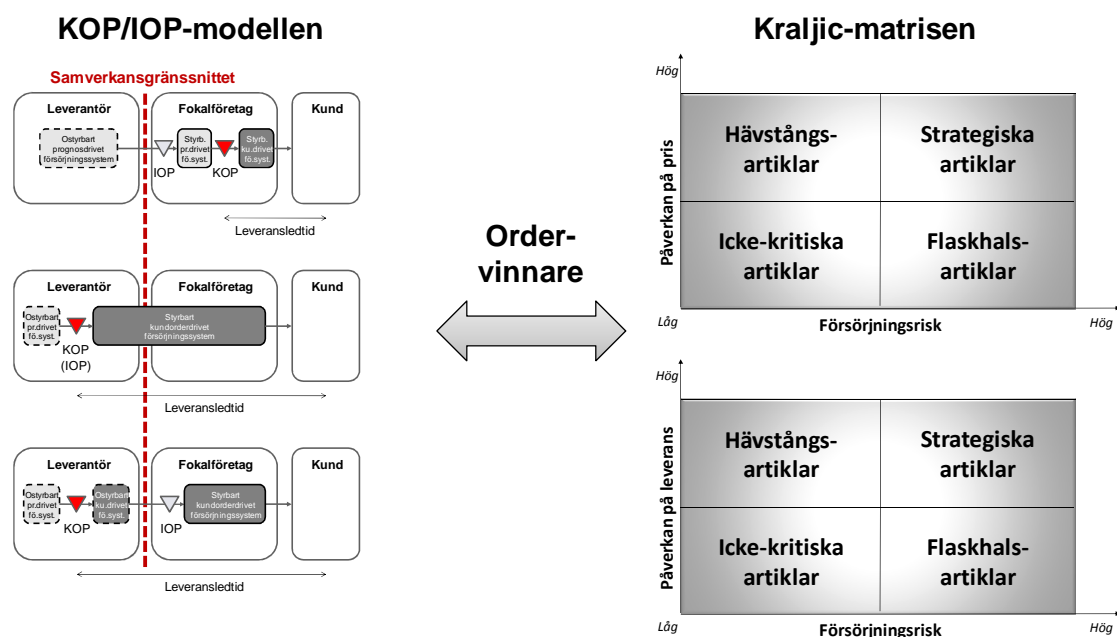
KOP/IOP-modellen

Samverkansgränssnittet

Leverantör

Ostyrbart prognosdrivet försörjningssystem

Fokalföretag

Styrb. pr.drivet fö.syst.

Styrb. ku.drivet fö.syst.

IOP

KOP

Kund

Leveransledtid

Leverantör

Ostyrbart pr.drivet fö.syst.

KOP (IOP)

Fokalföretag

Styrbart kundorderdrivet försörjningssystem

Kund

Leveransledtid

Leverantör

Ostyrbart pr.drivet fö.syst.

Ostyrbart ku.drivet fö.syst.

KOP

Fokalföretag

IOP

Styrbart kundorderdrivet försörjningssystem

Kund

Leveransledtid

Order-vinnare

Kraljic-matrisen

Hög

Påverkan på pris

Hävstångs-artiklar

Strategiska artiklar

Icke-kritiska artiklar

Flaskhals-artiklar

Låg

Försörjningsrisk

Hög

Hög

Påverkan på leverans

Hävstångs-artiklar

Strategiska artiklar

Icke-kritiska artiklar

Flaskhals-artiklar

Låg

Försörjningsrisk

Hög